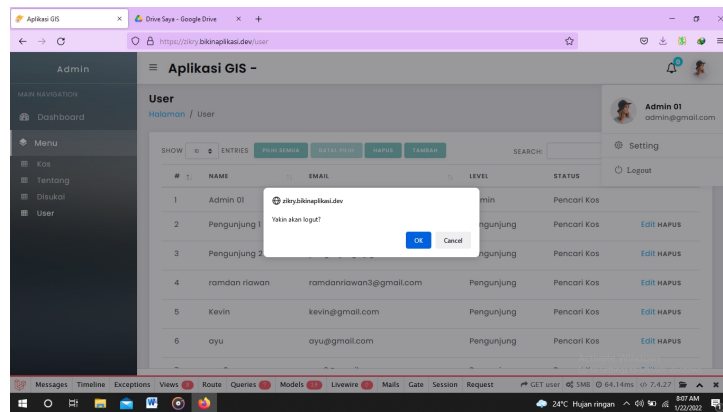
Aplikasi GIS ×
Drive Saya - Google Drive ×
https://zikry.bikinaplikasi.dev/user

Admin
≡ Aplikasi GIS -
Admin 01
admin@gmail.com
Setting
Logout

MAIN NAVIGATION
Dashboard
Menu
Kos
Tentang
Disukai
User

User
Halaman / User

SHOW 10 ENTRIES PILIH SEMUA DETAIL PILIH HAPUS TAMBAH SEARCH:

| # | NAME | EMAIL | LEVEL | STATUS | |
|---|---|---|---|---|---|
| 1 | Admin 01 | | min | Pencari Kos | |
| 2 | Pengunjung 1 | | ngunjung | Pencari Kos | Edit HAPUS |
| 3 | Pengunjung 2 | | ngunjung | Pencari Kos | Edit HAPUS |
| 4 | ramdan riawan | ramdanriawan3@gmail.com | Pengunjung | Pencari Kos | Edit HAPUS |
| 5 | Kevin | kevin@gmail.com | Pengunjung | Pencari Kos | Edit HAPUS |
| 6 | ayu | ayu@gmail.com | Pengunjung | Pencari Kos | Edit HAPUS |

zikry.bikinaplikasi.dev
Yakin akan logut?
OK Cancel

Messages Timeline Exceptions Views Route Queries Models Livewire Mails Gate Session Request GET user 5MB 64.14ms 7.4.27

24°C Hujan ringan 8:07 AM 1/22/2022